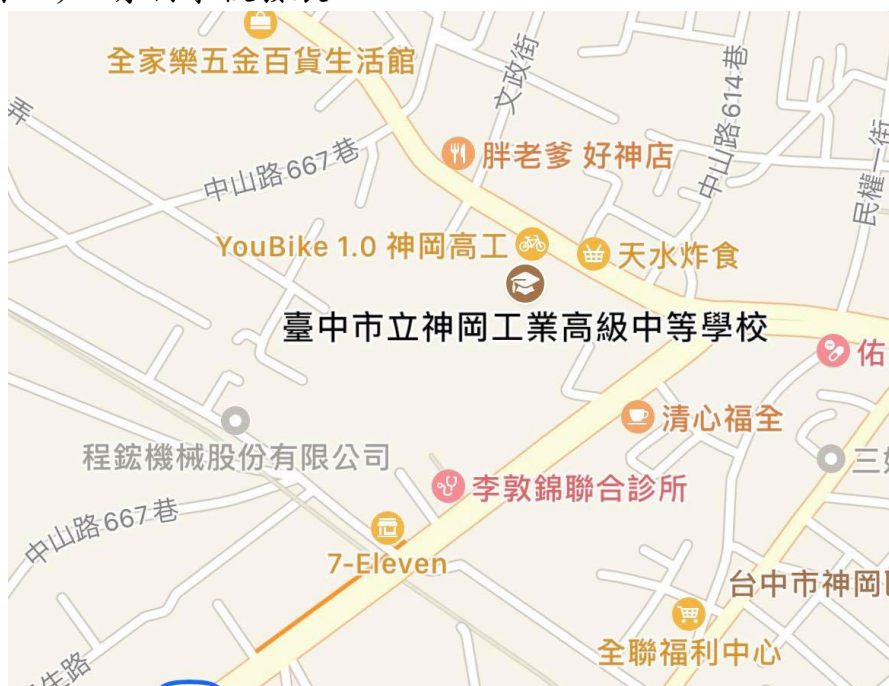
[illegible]
全家樂五金百貨生活館
文政街
中山路614巷
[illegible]
中山路667巷
胖老爹 好神店
民權一街
YouBike 1.0 神岡高工
天水炸食
臺中市立神岡工業高級中等學校
佑
清心福全
程鋐機械股份有限公司
三
李敦錦聯合診所
中山路667巷
7-Eleven
台中市神岡
全聯福利中心
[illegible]生路